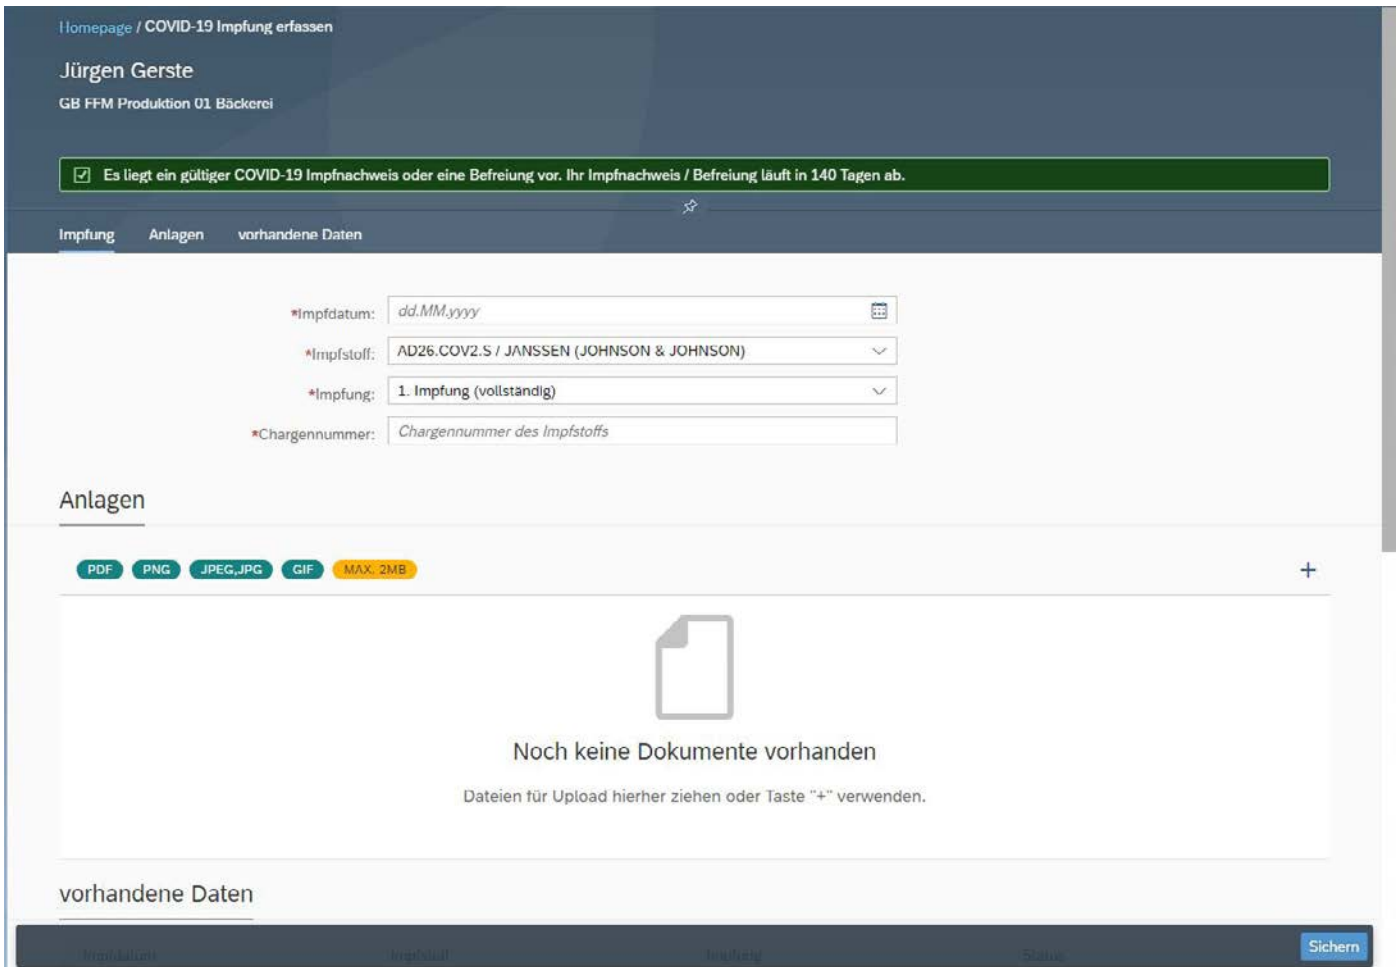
Homepage / COVID-19 Impfung erfassen

Jürgen Gerste

GB FFM Produktion 01 Bäckerei

Es liegt ein gültiger COVID-19 Impfnachweis oder eine Befreiung vor. Ihr Impfnachweis / Befreiung läuft in 140 Tagen ab.

Impfung Anlagen vorhandene Daten

*Impfdatum: dd.MM.yyyy

*Impfstoff: AD26.COV2.S / JANSSEN (JOHNSON & JOHNSON)

*Impfung: 1. Impfung (vollständig)

*Chargennummer: Chargennummer des Impfstoffs

Anlagen

PDF PNG JPEG,JPG GIF MAX. 2MB +

Noch keine Dokumente vorhanden

Dateien für Upload hierher ziehen oder Taste "+" verwenden.

vorhandene Daten

Impfdatum Impfstoff Impfung Status

Sichern